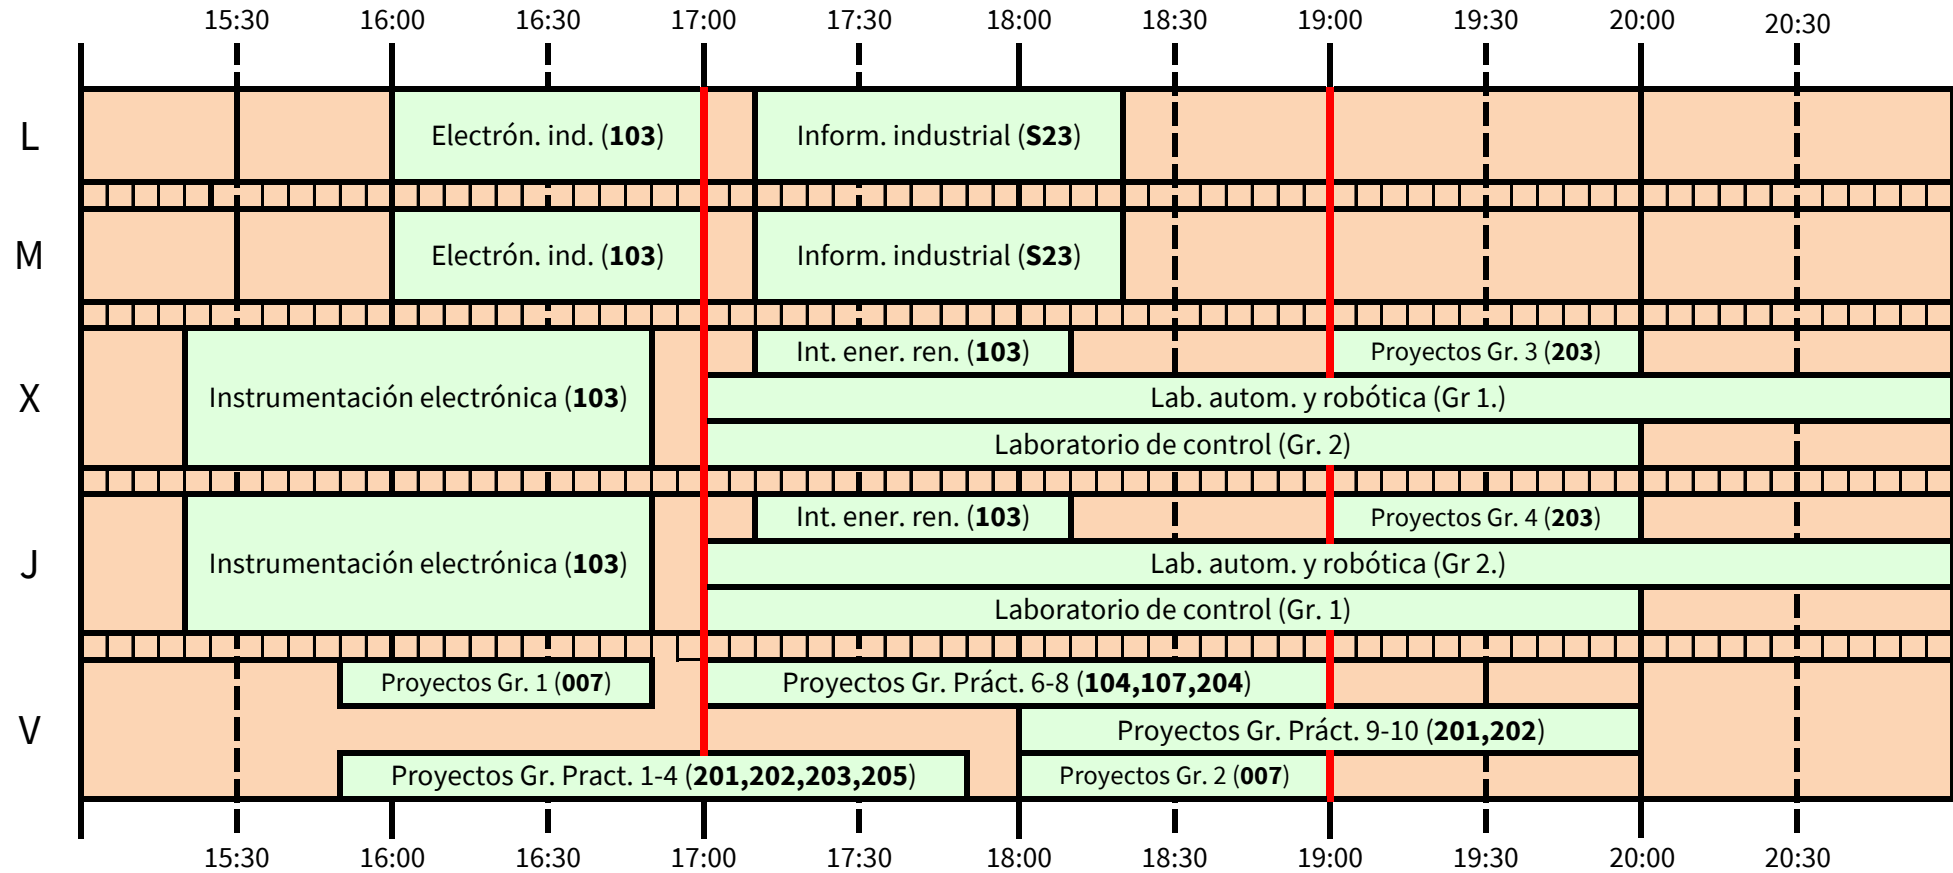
15:30 16:00 16:30 17:00 17:30 18:00 18:30 19:00 19:30 20:00 20:30

L
Electrón. ind. (**103**)
Inform. industrial (**S23**)

M
Electrón. ind. (**103**)
Inform. industrial (**S23**)

X
Instrumentación electrónica (**103**)
Int. ener. ren. (**103**)
Proyectos Gr. 3 (**203**)
Lab. autom. y robótica (Gr 1.)
Laboratorio de control (Gr. 2)

J
Instrumentación electrónica (**103**)
Int. ener. ren. (**103**)
Proyectos Gr. 4 (**203**)
Lab. autom. y robótica (Gr 2.)
Laboratorio de control (Gr. 1)

V
Proyectos Gr. 1 (**007**)
Proyectos Gr. Práct. 6-8 (**104,107,204**)
Proyectos Gr. Práct. 9-10 (**201,202**)
Proyectos Gr. Pract. 1-4 (**201,202,203,205**)
Proyectos Gr. 2 (**007**)

15:30 16:00 16:30 17:00 17:30 18:00 18:30 19:00 19:30 20:00 20:30